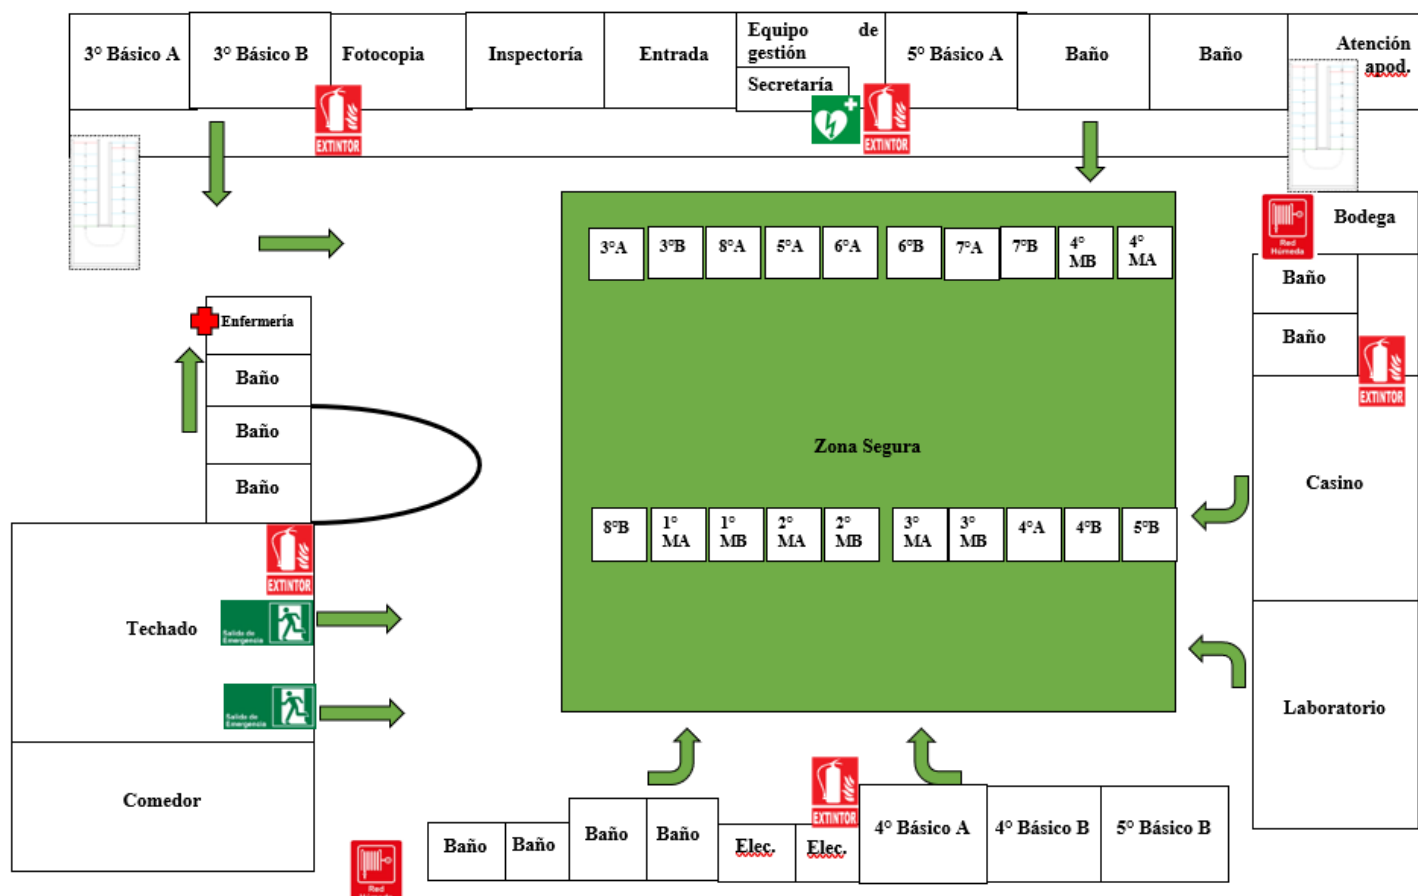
3° Básico A

3° Básico B

Fotocopia

Inspectoría

Entrada

Equipo de gestión

Secretaría

5° Básico A

Baño

Baño

Atención apod.

EXTINTOR

EXTINTOR

Bodega

Red Húmeda

Baño

Baño

EXTINTOR

Enfermería

Baño

Baño

Baño

3°A

3°B

8°A

5°A

6°A

6°B

7°A

7°B

4° MB

4° MA

Zona Segura

8°B

1° MA

1° MB

2° MA

2° MB

3° MA

3° MB

4°A

4°B

5°B

Casino

EXTINTOR

Techado

Salida de Emergencia

Salida de Emergencia

Laboratorio

Comedor

EXTINTOR

Baño

Baño

Baño

Baño

Elec.

Elec.

4° Básico A

4° Básico B

5° Básico B

Red Húmeda